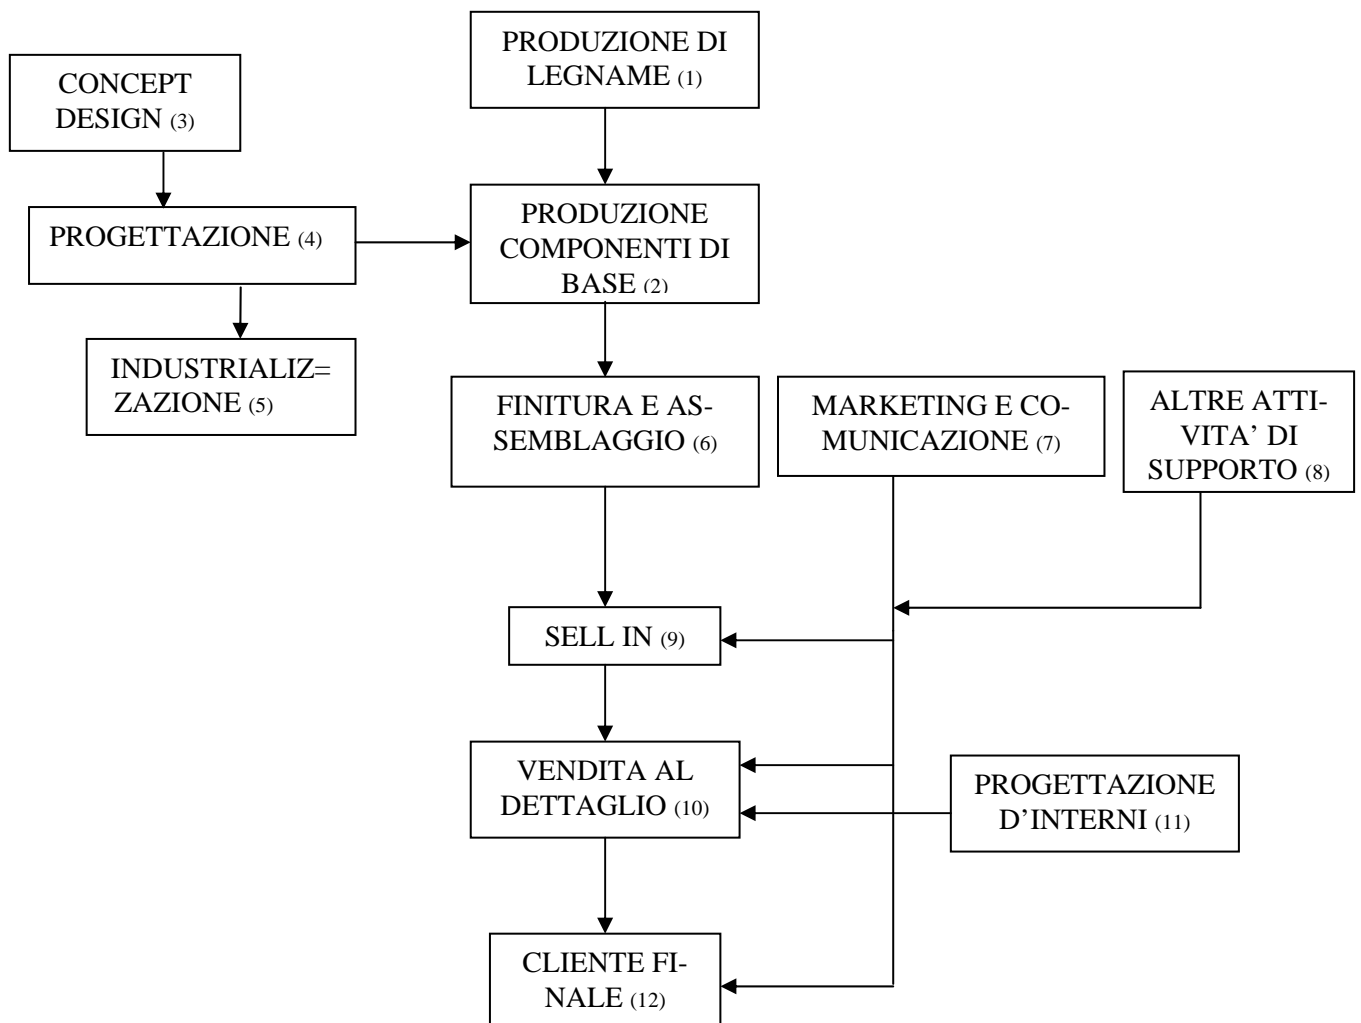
CONCEPT DESIGN (3)

PRODUZIONE DI LEGNAME (1)

PROGETTAZIONE (4)

PRODUZIONE COMPONENTI DI BASE (2)

INDUSTRIALIZ= ZAZIONE (5)

FINITURA E ASSEMBLAGGIO (6)

MARKETING E COMUNICAZIONE (7)

ALTRE ATTIVITA' DI SUPPORTO (8)

SELL IN (9)

VENDITA AL DETTAGLIO (10)

PROGETTAZIONE D'INTERNI (11)

CLIENTE FINALE (12)